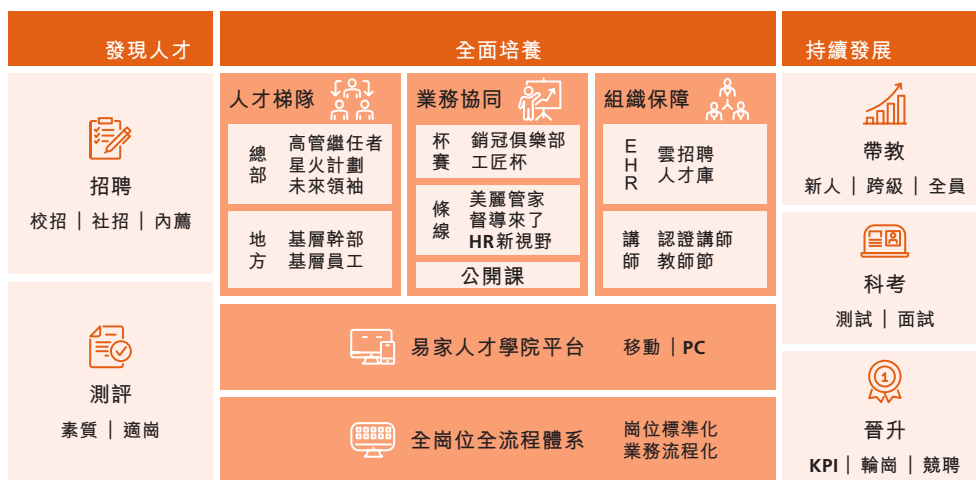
發現人才

招聘
校招 | 社招 | 內薦

測評
素質 | 適崗

全面培養

人才梯隊
總部
高管繼任者
星火計劃
未來領袖
地方
基層幹部
基層員工

業務協同
杯賽
銷冠俱樂部
工匠杯
條線
美麗管家
督導來了
HR新視野
公開課

組織保障
EHR
雲招聘
人才庫
講師
認證講師
教師節

易家人才學院平台
移動 | PC

全崗位全流程體系
崗位標準化
業務流程化

持續發展

帶教
新人 | 跨級 | 全員

科考
測試 | 面試

晉升
KPI | 輪崗 | 競聘